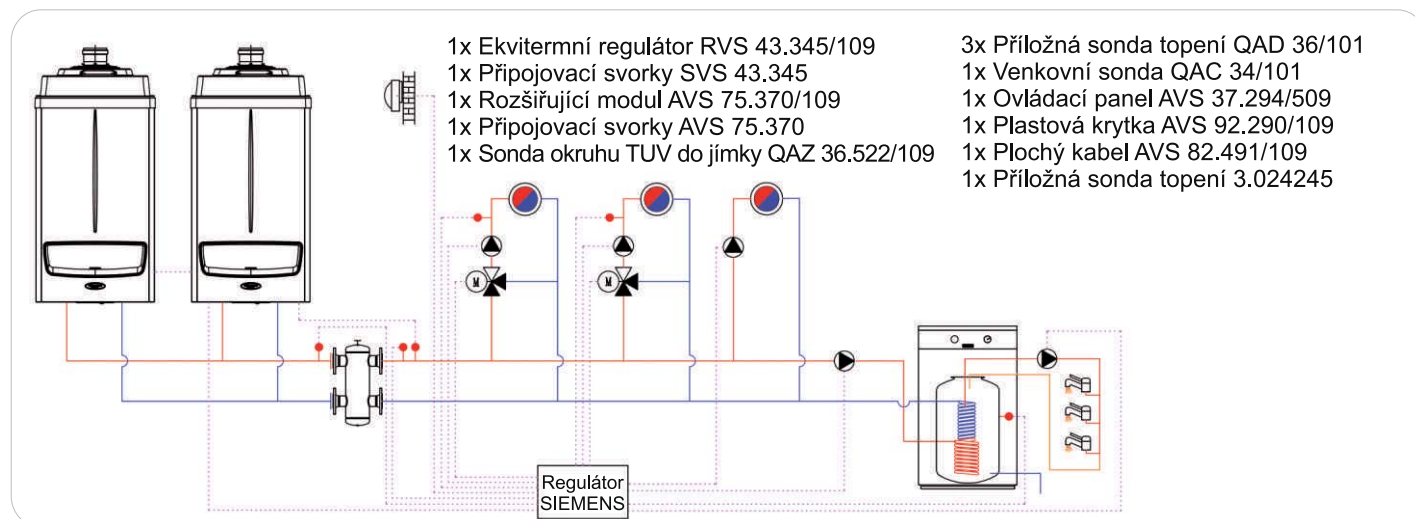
1x Ekvitermní regulátor RVS 43.345/109
1x Připojovací svorky SVS 43.345
1x Rozšiřující modul AVS 75.370/109
1x Připojovací svorky AVS 75.370
1x Sonda okruhu TUV do jímky QAZ 36.522/109

3x Příložná sonda topení QAD 36/101
1x Venkovní sonda QAC 34/101
1x Ovládací panel AVS 37.294/509
1x Plastová krytka AVS 92.290/109
1x Plochý kabel AVS 82.491/109
1x Příložná sonda topení 3.024245

M

M

Regulátor
SIEMENS